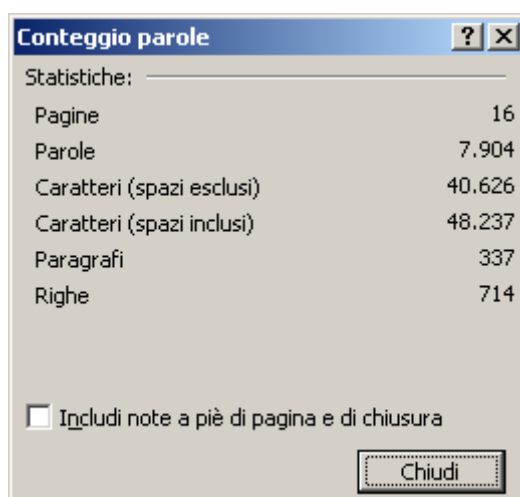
Conteggio parole ? X

Statistiche:

| | |
|---|---|
| Pagine | 16 |
| Parole | 7.904 |
| Caratteri (spazi esclusi) | 40.626 |
| Caratteri (spazi inclusi) | 48.237 |
| Paragrafi | 337 |
| Righe | 714 |

Includi note a piè di pagina e di chiusura

Chiudi